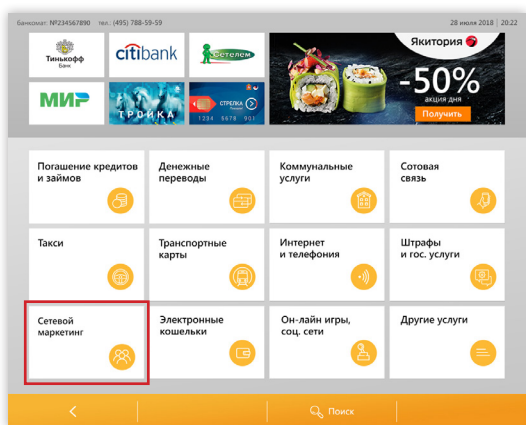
Банкомат: №234567890 тел.: (495) 788-59-59

28 июля 2018 | 20:22

Тинькофф Банк

citibank

Сетелем

Якитория

-50%
акция дня

Получить

МИР

ТРОЙКА

СТРЕЛКА
1234 5678 901

Погашение кредитов и займов

Денежные переводы

Коммунальные услуги

Сотовая связь

Такси

Транспортные карты

Интернет и телефония

Штрафы и гос. услуги

Сетевой маркетинг

Электронные кошельки

Он-лайн игры, соц. сети

Другие услуги

<

Поиск